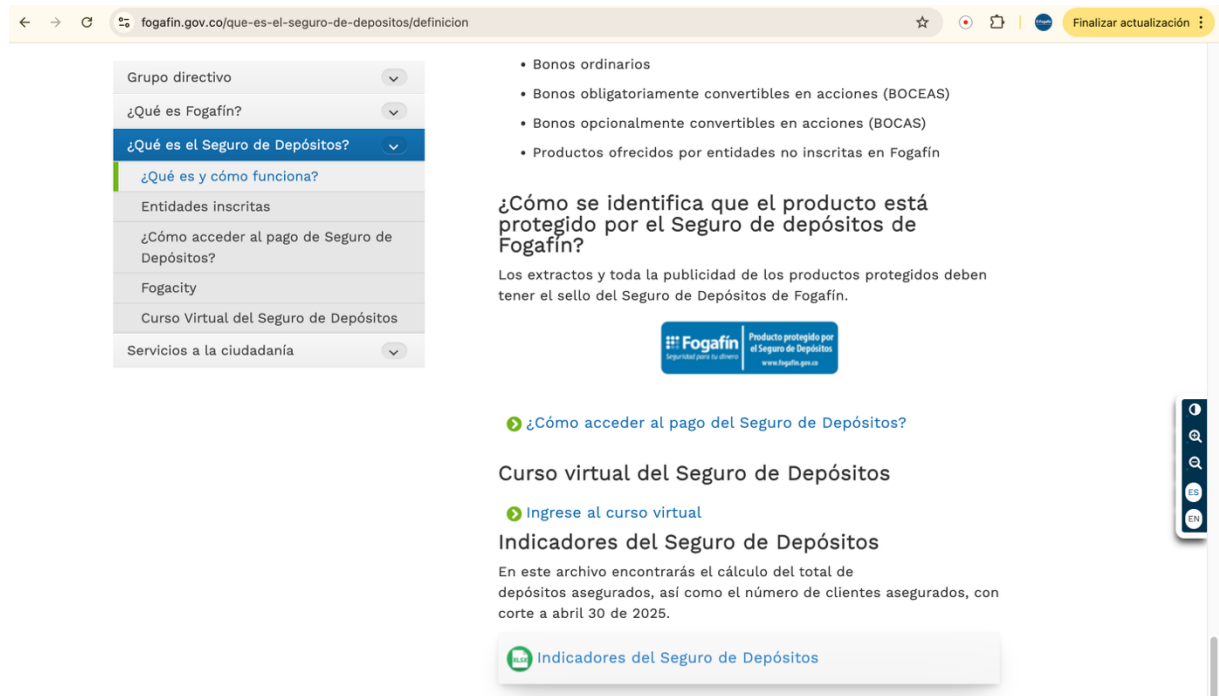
fogafin.gov.co/que-es-el-seguro-de-depositos/definicion

Finalizar actualización

Grupo directivo

¿Qué es Fogafín?

¿Qué es el Seguro de Depósitos?

¿Qué es y cómo funciona?

Entidades inscritas

¿Cómo acceder al pago de Seguro de Depósitos?

Fogacity

Curso Virtual del Seguro de Depósitos

Servicios a la ciudadanía

• Bonos ordinarios
• Bonos obligatoriamente convertibles en acciones (BOCEAS)
• Bonos opcionalmente convertibles en acciones (BOCAS)
• Productos ofrecidos por entidades no inscritas en Fogafín

¿Cómo se identifica que el producto está protegido por el Seguro de depósitos de Fogafín?

Los extractos y toda la publicidad de los productos protegidos deben tener el sello del Seguro de Depósitos de Fogafín.

Fogafín Seguridad para tu dinero Producto protegido por el Seguro de Depósitos www.fogafin.gov.co

¿Cómo acceder al pago del Seguro de Depósitos?

Curso virtual del Seguro de Depósitos

Ingrese al curso virtual

Indicadores del Seguro de Depósitos

En este archivo encontrarás el cálculo del total de depósitos asegurados, así como el número de clientes asegurados, con corte a abril 30 de 2025.

XLSX Indicadores del Seguro de Depósitos

ES
EN